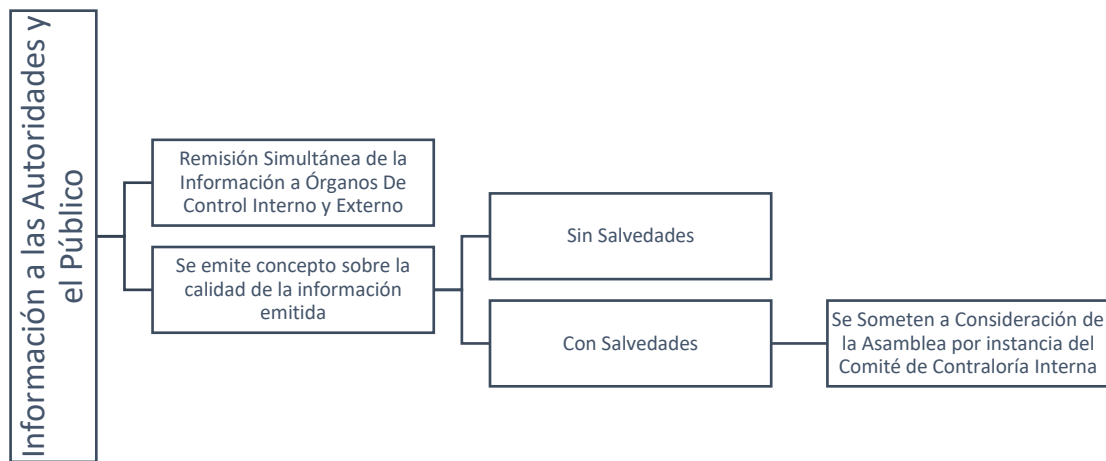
Información a las Autoridades y el Público

Remisión Simultánea de la Información a Órganos De Control Interno y Externo

Se emite concepto sobre la calidad de la información emitida

Sin Salvedades

Con Salvedades

Se Someten a Consideración de la Asamblea por instancia del Comité de Contraloría Interna